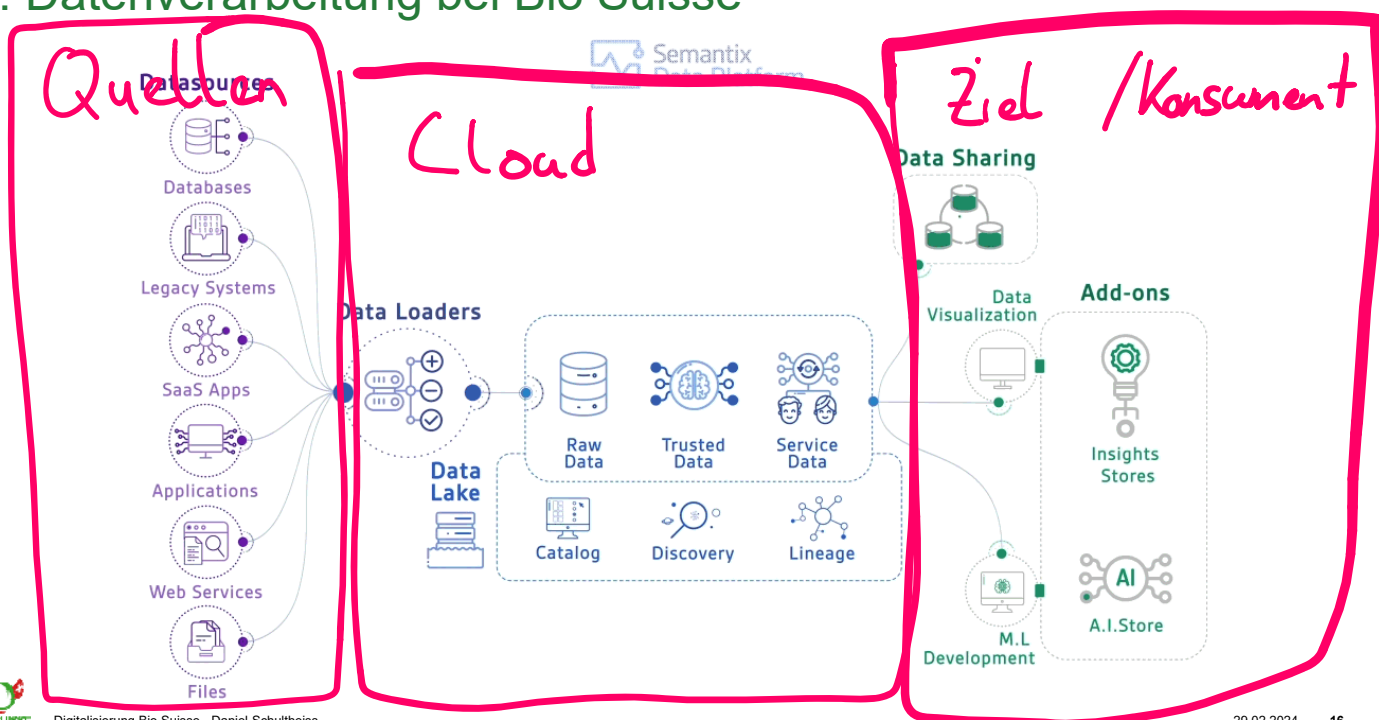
. Datenverarbeitung bei Bio Suisse

Semantix Data Platform

Quellen

Datasources

Databases

Legacy Systems

SaaS Apps

Applications

Web Services

Files

Cloud

Data Loaders

Raw Data

Trusted Data

Service Data

Data Lake

Catalog

Discovery

Lineage

Ziel /Konsument

Data Sharing

Data Visualization

Add-ons

Insights Stores

AI

A.I.Store

M.L Development

Digitalisierung Bio Suisse - Daniel Schultheiss

20.03.2024 16